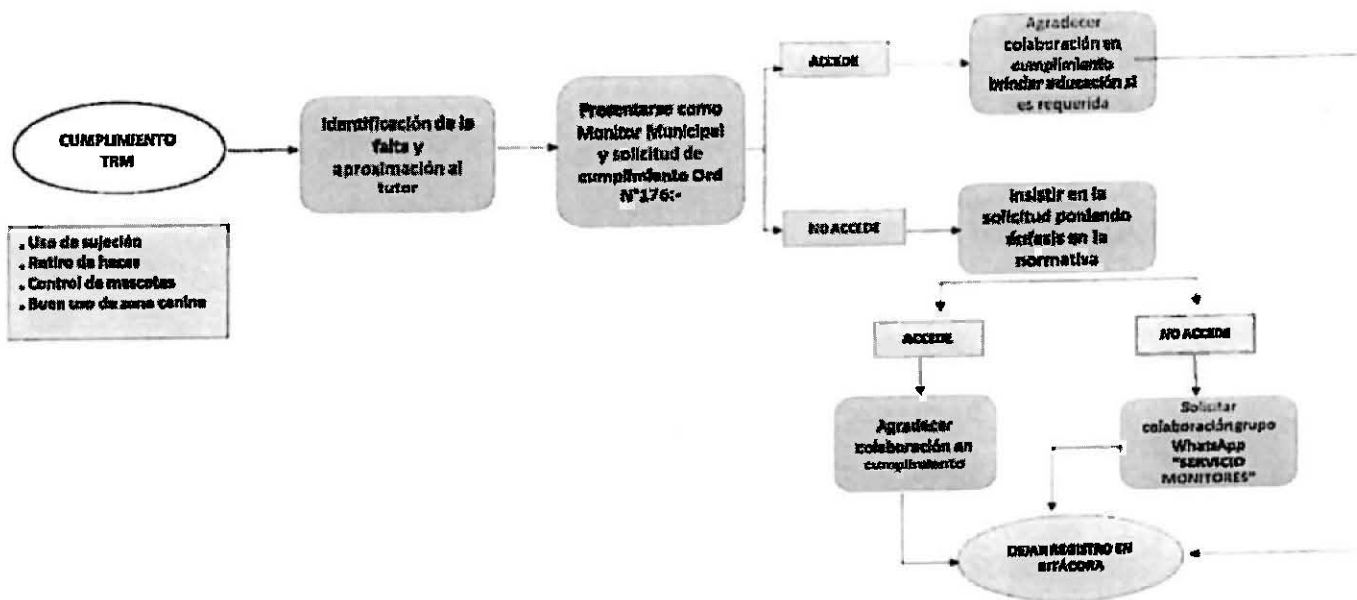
CUMPLIMIENTO TRM

. Uso de sujeción
. Retiro de heces
. Control de mascotas
. Buen uso de zona canina

Identificación de la falta y aproximación al tutor

Presentarse como Monitor Municipal y solicitud de cumplimiento Ord N°176:-

ACCEDE

Agradecer colaboración en cumplimiento brindar educación si es requerida

NO ACCEDE

Insistir en la solicitud poniendo énfasis en la normativa

ACCEDE

NO ACCEDE

Agradecer colaboración en cumplimiento

Solicitar colaboración grupo WhatsApp "SERVICIO MONITORES"

DEJAR REGISTRO EN BITÁCORA